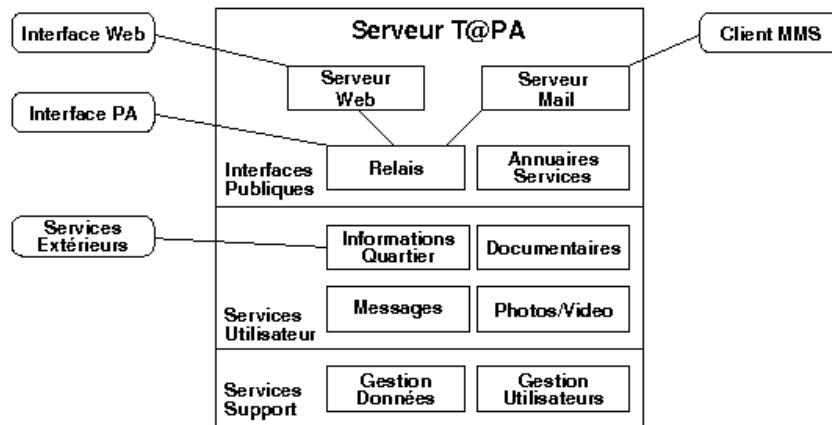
Interface Web

Serveur T@PA

Client MMS

Serveur Web

Serveur Mail

Interface PA

Relais

Annuaires Services

Interfaces Publiques

Services Extérieurs

Informations Quartier

Documentaires

Messages

Photos/Video

Services Utilisateur

Services Support

Gestion Données

Gestion Utilisateurs